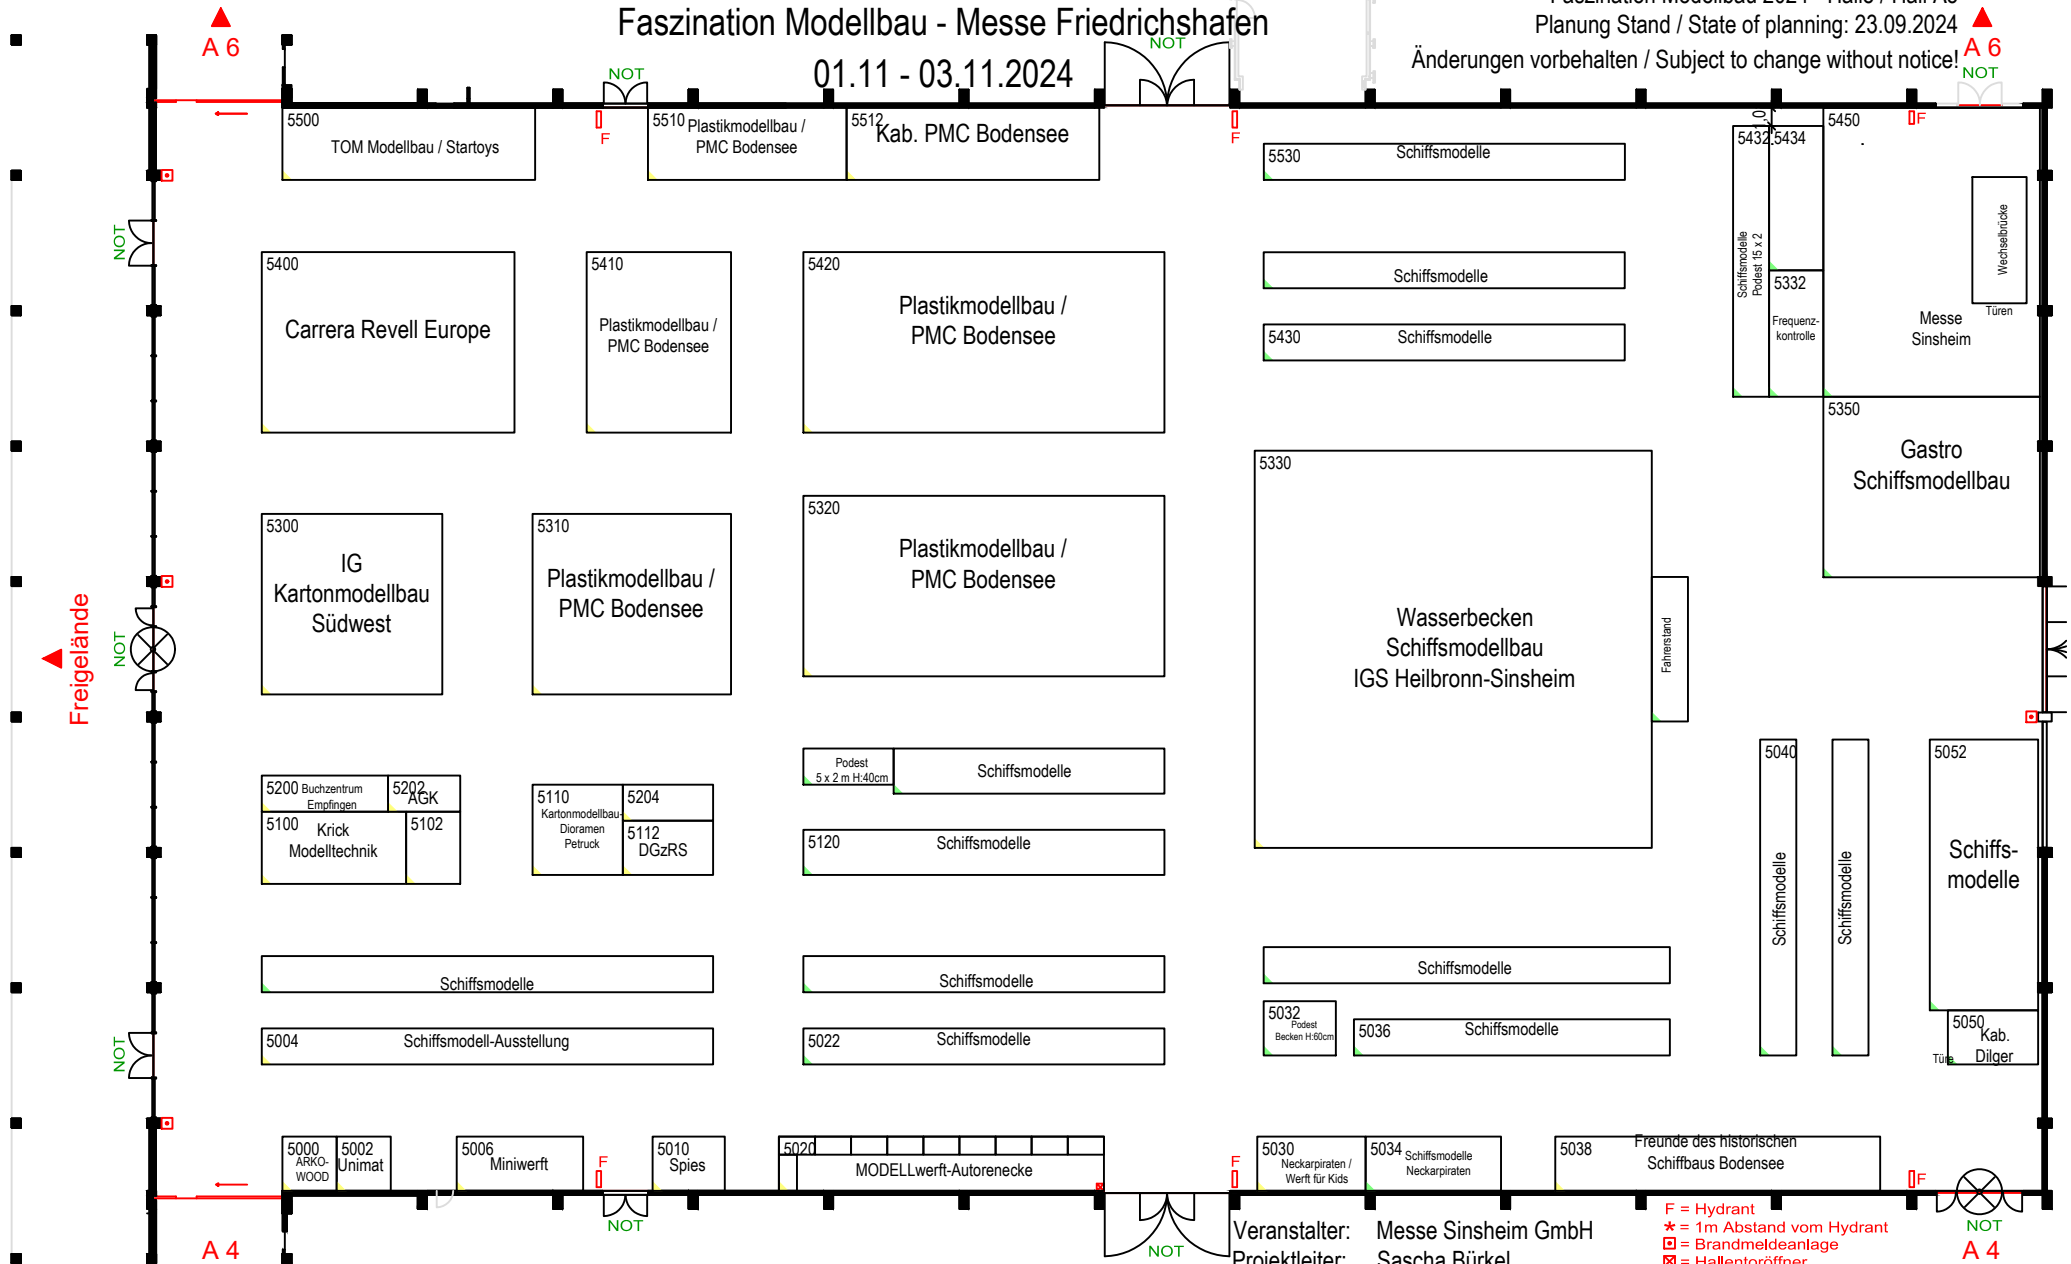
Faszination Modellbau - Messe Friedrichshafen

01.11 - 03.11.2024

Planung Stand / State of planning: 23.09.2024

Änderungen vorbehalten / Subject to change without notice!

A 6

A 6

NOT

NOT

NOT

NOT

NOT

NOT

NOT

NOT

NOT

A 4

A 4

Freigelände

F

F

F

F

F

F

5500 TOM Modellbau / Startoys

5510 Plastikmodellbau / PMC Bodensee

5512 Kab. PMC Bodensee

5530 Schiffsmodelle

5432 5434

Schiffsmodelle Podest 15 x 2

5450

Wechselbrücke

Türen

Messe Sinsheim

5332 Frequenzkontrolle

5400 Carrera Revell Europe

5410 Plastikmodellbau / PMC Bodensee

5420 Plastikmodellbau / PMC Bodensee

Schiffsmodelle

5430 Schiffsmodelle

5350 Gastro Schiffsmodellbau

5330 Wasserbecken Schiffsmodellbau IGS Heilbronn-Sinsheim

Fahrerstand

5300 IG Kartonmodellbau Südwest

5310 Plastikmodellbau / PMC Bodensee

5320 Plastikmodellbau / PMC Bodensee

Podest 5 x 2 m H:40cm

Schiffsmodelle

5040 Schiffsmodelle

Schiffsmodelle

5052 Schiffs- modelle

5200 Buchzentrum Empfingen

5202 AGK

5100 Krick Modelltechnik

5102

5110 Kartonmodellbau-Dioramen Petruck

5204

5112 DGzRS

5120 Schiffsmodelle

Schiffsmodelle

Schiffsmodelle

Schiffsmodelle

5032 Podest Becken H:60cm

5036 Schiffsmodelle

5050 Kab. Dilger

Türe

5004 Schiffsmodell-Ausstellung

5022 Schiffsmodelle

5000 ARKO-WOOD

5002 Unimat

5006 Miniwerft

5010 Spies

5020 MODELLwerft-Autorenecke

5030 Neckarpiraten / Werft für Kids

5034 Schiffsmodelle Neckarpiraten

5038 Freunde des historischen Schiffbaus Bodensee

Veranstalter: Messe Sinsheim GmbH

Projektleiter: Sascha Bürkel

F = Hydrant

* = 1m Abstand vom Hydrant

= Brandmeldeanlage

= Hallentoröffner